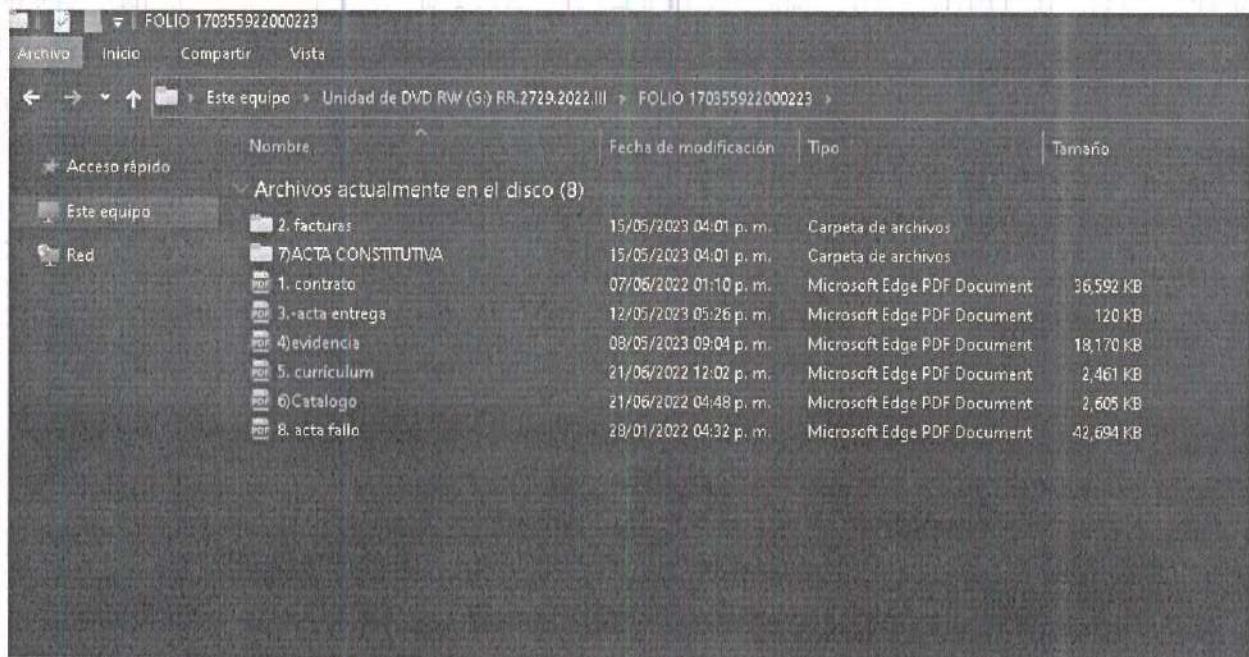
FOLIO 170355922000223

Archivo Inicio Compartir Vista

Este equipo › Unidad de DVD RW (G:) RR.2729.2022.III › FOLIO 170355922000223 ›

Acceso rápido
Este equipo
Red

| Nombre | Fecha de modificación | Tipo | Tamaño |
|---|---|---|---|
| Archivos actualmente en el disco (8) | | | |
| 2. facturas | 15/05/2023 04:01 p. m. | Carpeta de archivos | |
| 7)ACTA CONSTITUTIVA | 15/05/2023 04:01 p. m. | Carpeta de archivos | |
| 1. contrato | 07/06/2022 01:10 p. m. | Microsoft Edge PDF Document | 36,592 KB |
| 3.-acta entrega | 12/05/2023 05:26 p. m. | Microsoft Edge PDF Document | 120 KB |
| 4)evidencia | 08/05/2023 09:04 p. m. | Microsoft Edge PDF Document | 18,170 KB |
| 5. curriculum | 21/06/2022 12:02 p. m. | Microsoft Edge PDF Document | 2,461 KB |
| 6)Catalogo | 21/06/2022 04:48 p. m. | Microsoft Edge PDF Document | 2,605 KB |
| 8. acta fallo | 28/01/2022 04:32 p. m. | Microsoft Edge PDF Document | 42,694 KB |